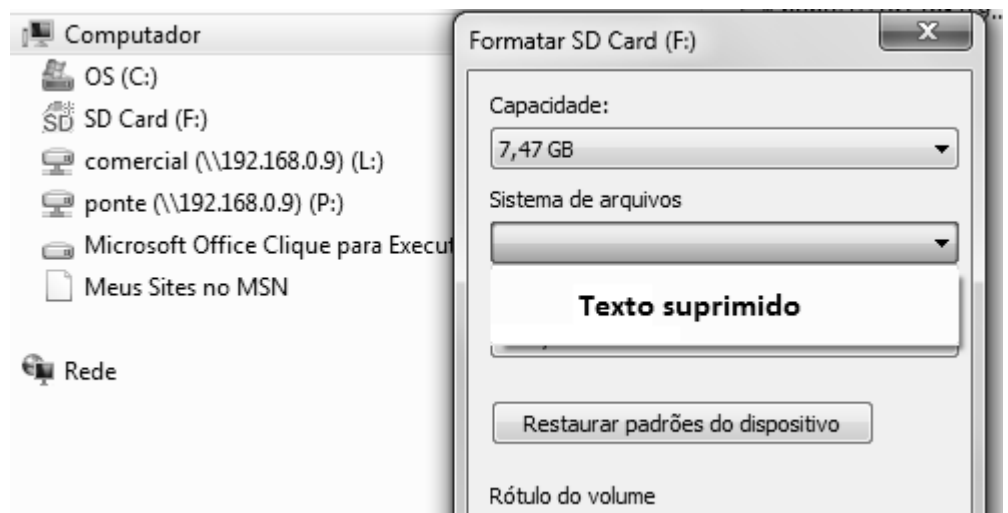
Computador
OS (C:)
SD Card (F:)
comercial (\\192.168.0.9) (L:)
ponte (\\192.168.0.9) (P:)
Microsoft Office Clique para Execut
Meus Sites no MSN

Rede

Formatar SD Card (F:)
x
Capacidade:
7,47 GB
Sistema de arquivos

Texto suprimido

Restaurar padrões do dispositivo

Rótulo do volume